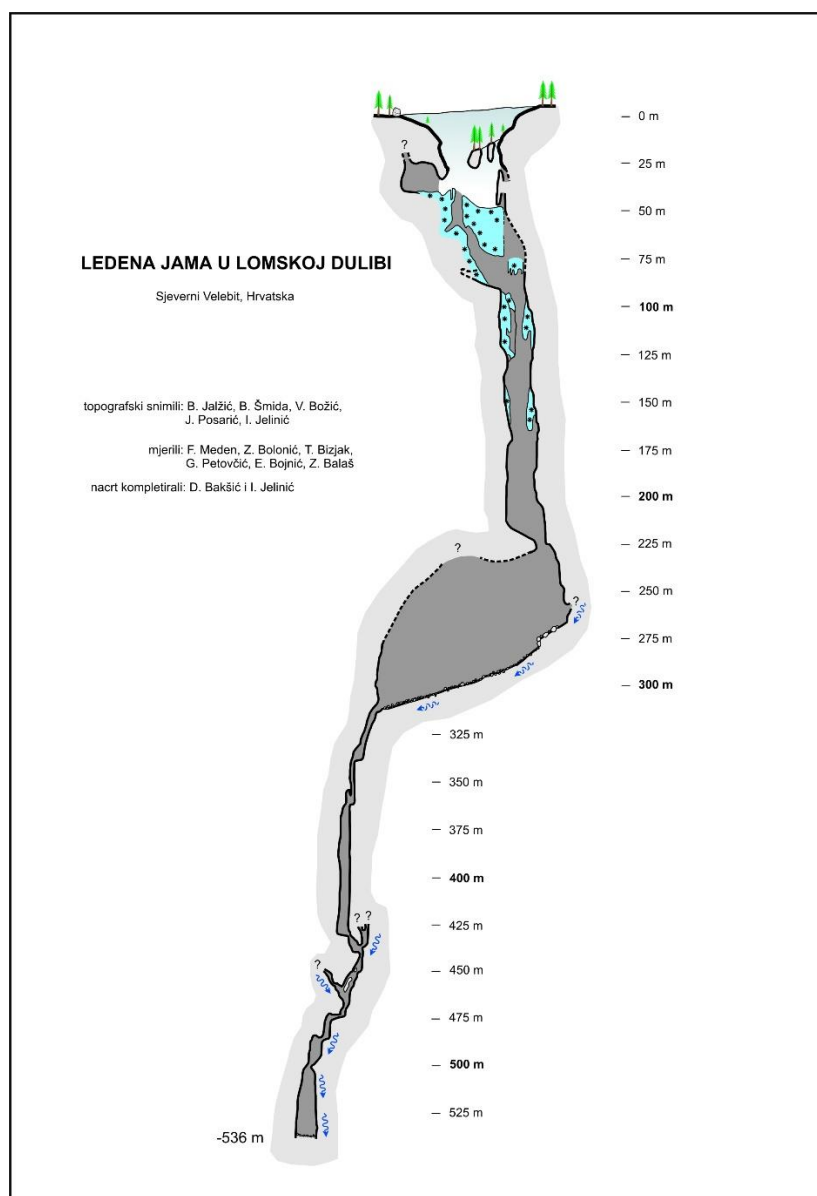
LEDENA JAMA U LOMSKOJ DULIBI

Sjeverni Velebit, Hrvatska

topografski snimili: B. Jalžić, B. Šmida, V. Božić, J. Posarić, I. Jelinić

mjerili: F. Meden, Z. Bolonić, T. Bizjak, G. Petovčić, E. Bojnić, Z. Balaš

nacrt kompletirali: D. Bakšić i I. Jelinić

– 0 m
– 25 m
– 50 m
– 75 m
– 100 m
– 125 m
– 150 m
– 175 m
– 200 m
– 225 m
– 250 m
– 275 m
– 300 m
– 325 m
– 350 m
– 375 m
– 400 m
– 425 m
– 450 m
– 475 m
– 500 m
– 525 m

?
?
?
? ?
?

-536 m